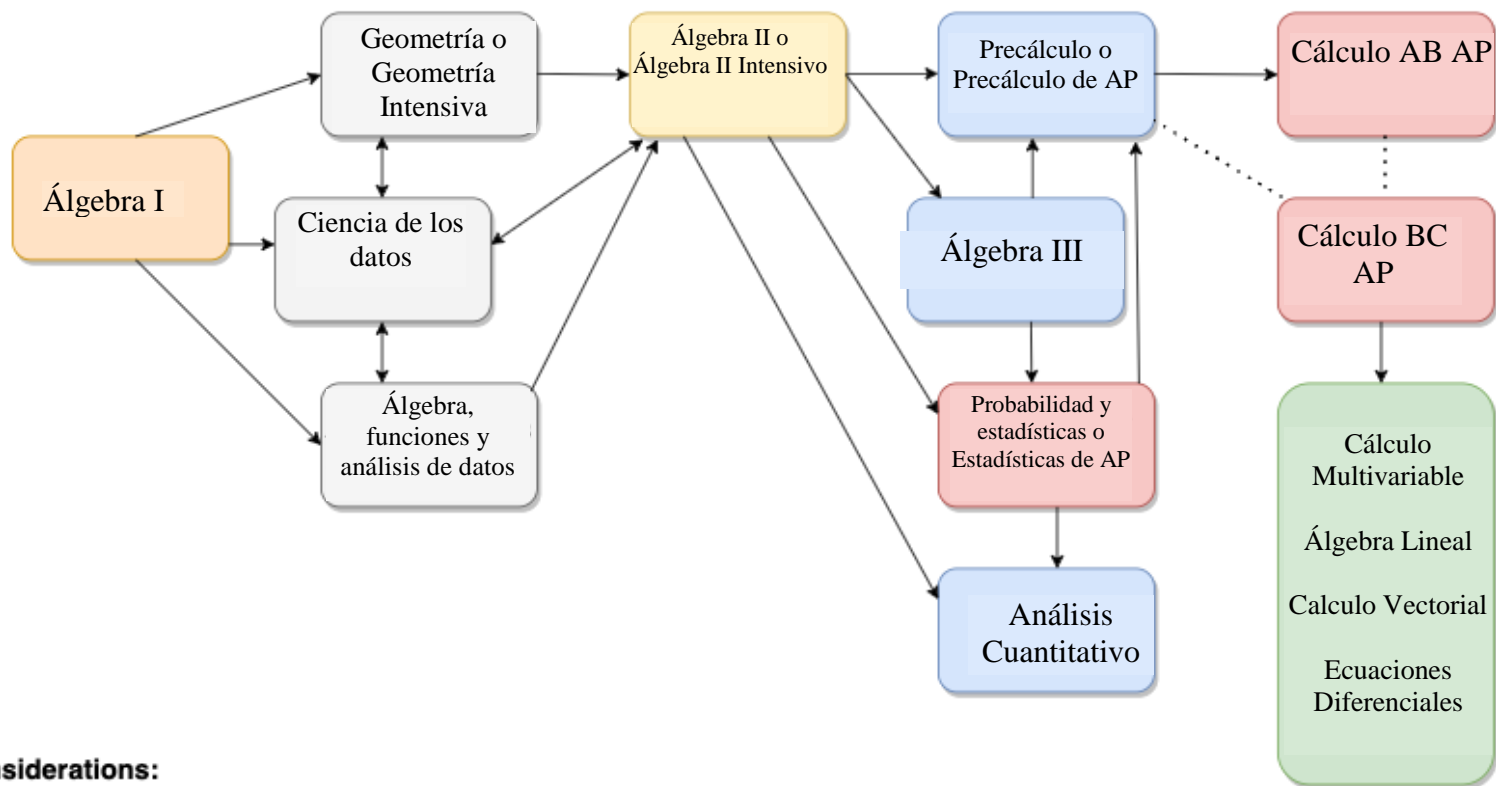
Álgebra I

Geometría o Geometría Intensiva

Ciencia de los datos

Álgebra, funciones y análisis de datos

Álgebra II o Álgebra II Intensivo

Precálculo o Precálculo de AP

Álgebra III

Probabilidad y estadísticas o Estadísticas de AP

Análisis Cuantitativo

Cálculo AB AP

Cálculo BC AP

Cálculo Multivariable

Álgebra Lineal

Calculo Vectorial

Ecuaciones Diferenciales

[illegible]siderations: